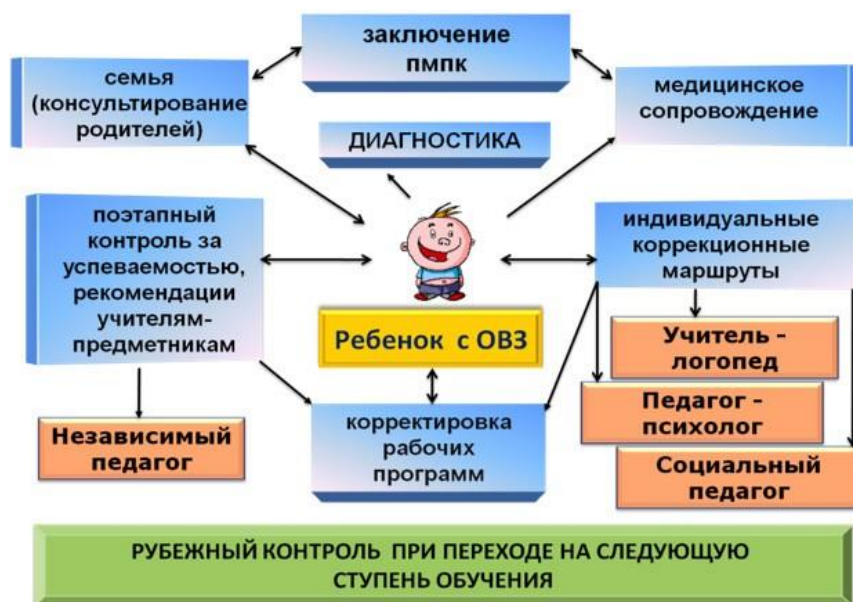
заключение пмпк

семья (консультирование родителей)

медицинское сопровождение

ДИАГНОСТИКА

поэтапный контроль за успеваемостью, рекомендации учителям-предметникам

индивидуальные коррекционные маршруты

Ребенок с ОВЗ

Учитель - логопед

Педагог - психолог

Социальный педагог

Независимый педагог

корректировка рабочих программ

РУБЕЖНЫЙ КОНТРОЛЬ ПРИ ПЕРЕХОДЕ НА СЛЕДУЮЩУЮ СТУПЕНЬ ОБУЧЕНИЯ